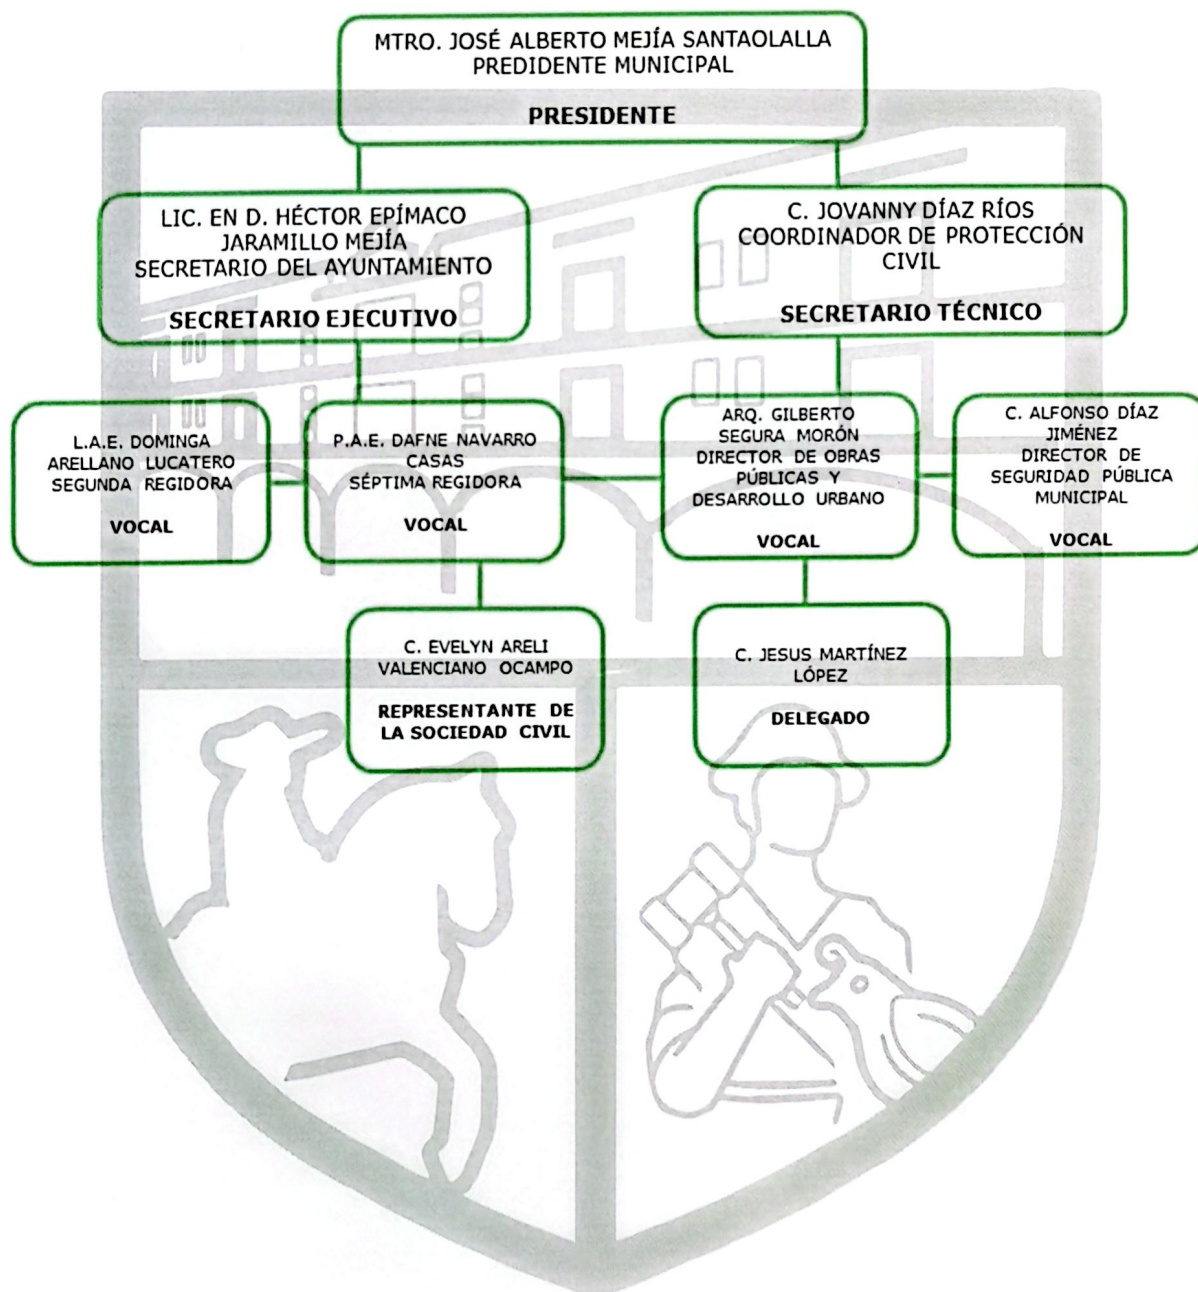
MTRO. JOSÉ ALBERTO MEJÍA SANTAOLALLA
PREDIDENTE MUNICIPAL

PRESIDENTE

LIC. EN D. HÉCTOR EPÍMACO JARAMILLO MEJÍA
SECRETARIO DEL AYUNTAMIENTO

SECRETARIO EJECUTIVO

C. JOVANNY DÍAZ RÍOS
COORDINADOR DE PROTECCIÓN CIVIL

SECRETARIO TÉCNICO

L.A.E. DOMINGA ARELLANO LUCATERO
SEGUNDA REGIDORA

VOCAL

P.A.E. DAFNE NAVARRO CASAS
SÉPTIMA REGIDORA

VOCAL

ARQ. GILBERTO SEGURA MORÓN
DIRECTOR DE OBRAS PÚBLICAS Y DESARROLLO URBANO

VOCAL

C. ALFONSO DÍAZ JIMÉNEZ
DIRECTOR DE SEGURIDAD PÚBLICA MUNICIPAL

VOCAL

C. EVELYN ARELI VALENCIANO OCAMPO

REPRESENTANTE DE LA SOCIEDAD CIVIL

C. JESUS MARTÍNEZ LÓPEZ

DELEGADO